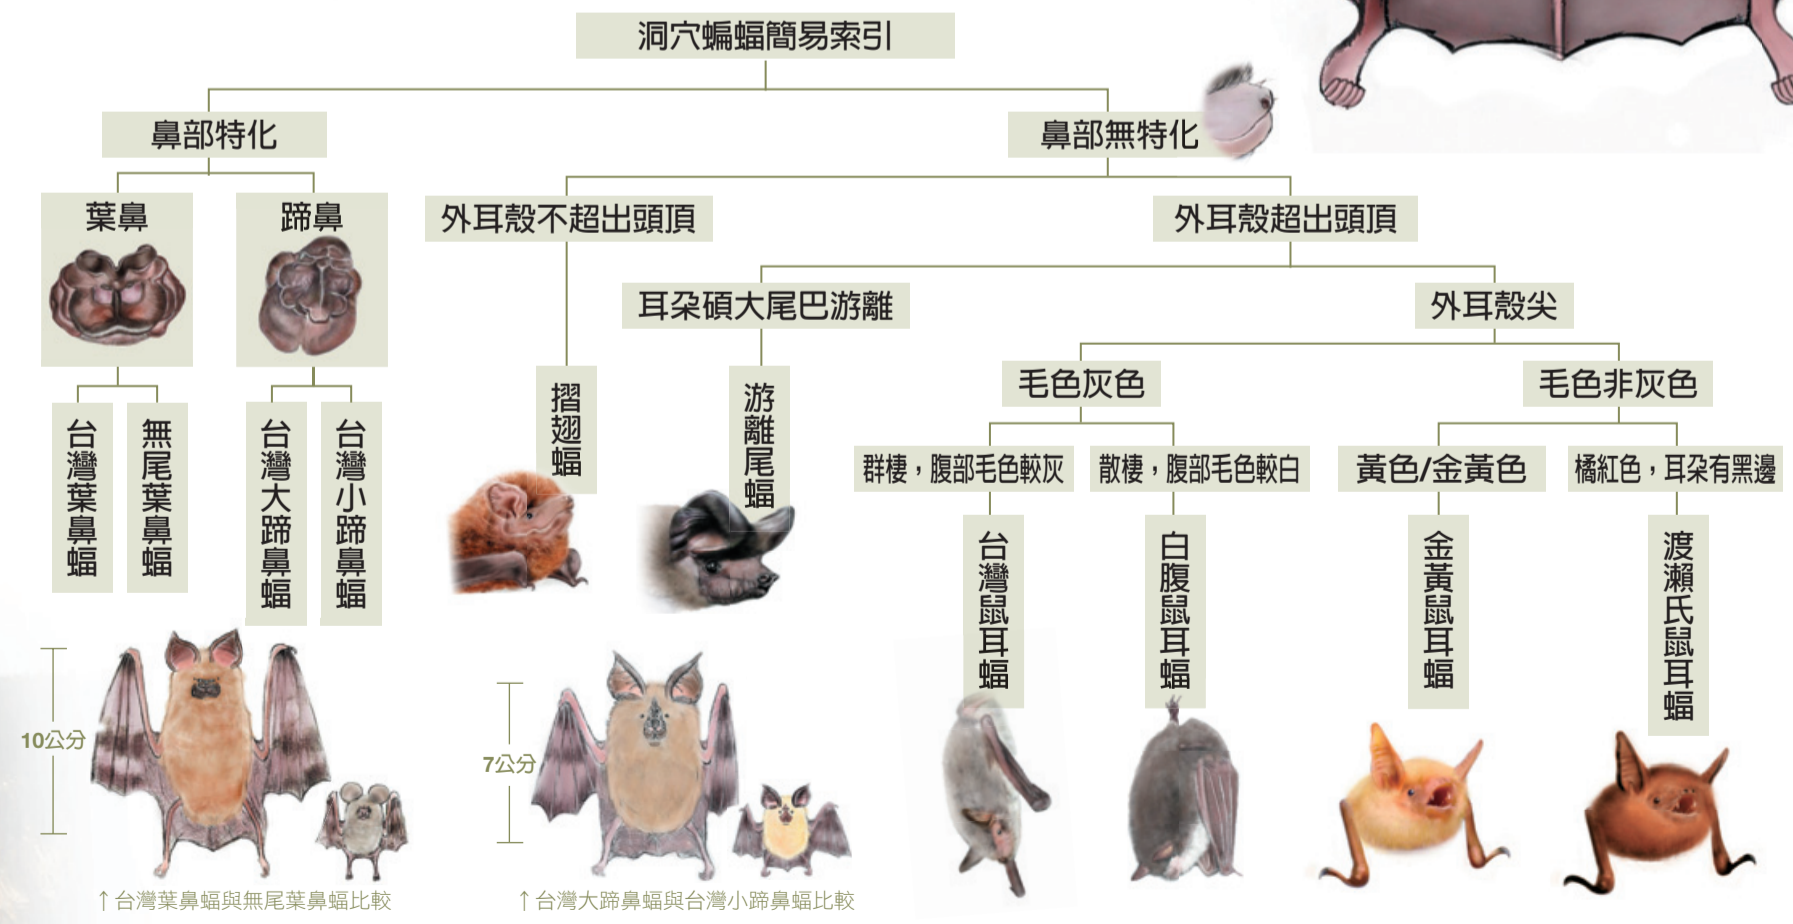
洞穴蝙蝠簡易索引

鼻部特化

鼻部無特化

葉鼻

蹄鼻

外耳殼不超出頭頂

外耳殼超出頭頂

耳朵碩大尾巴游離

外耳殼尖

台灣葉鼻蝠

無尾葉鼻蝠

台灣大蹄鼻蝠

台灣小蹄鼻蝠

摺翅蝠

游離尾蝠

毛色灰色

毛色非灰色

群棲，腹部毛色較灰

散棲，腹部毛色較白

黃色/金黃色

橘紅色，耳朵有黑邊

台灣鼠耳蝠

白腹鼠耳蝠

金黃鼠耳蝠

渡瀨氏鼠耳蝠

10公分

7公分

↑台灣葉鼻蝠與無尾葉鼻蝠比較

↑台灣大蹄鼻蝠與台灣小蹄鼻蝠比較